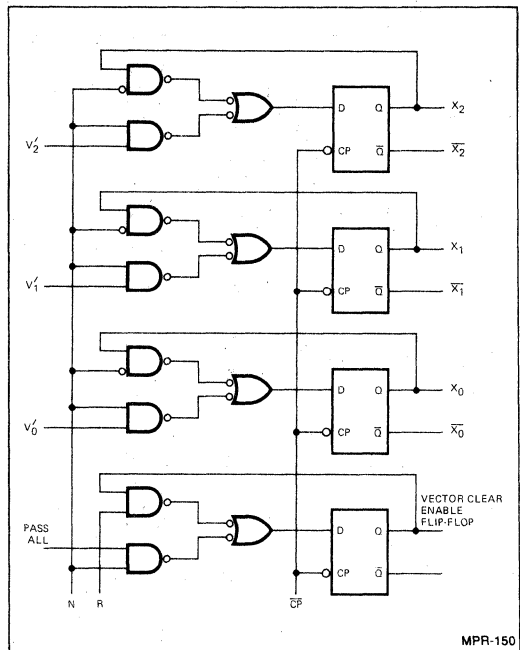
D
Q
CP
$\overline{Q}$
$X_2$
$\overline{X_2}$
$V_2'$

D
Q
CP
$\overline{Q}$
$X_1$
$\overline{X_1}$
$V_1'$

D
Q
CP
$\overline{Q}$
$X_0$
$\overline{X_0}$
$V_0'$

D
Q
CP
$\overline{Q}$
VECTOR CLEAR ENABLE FLIP-FLOP
PASS ALL

N
R
$\overline{CP}$

MPR-150